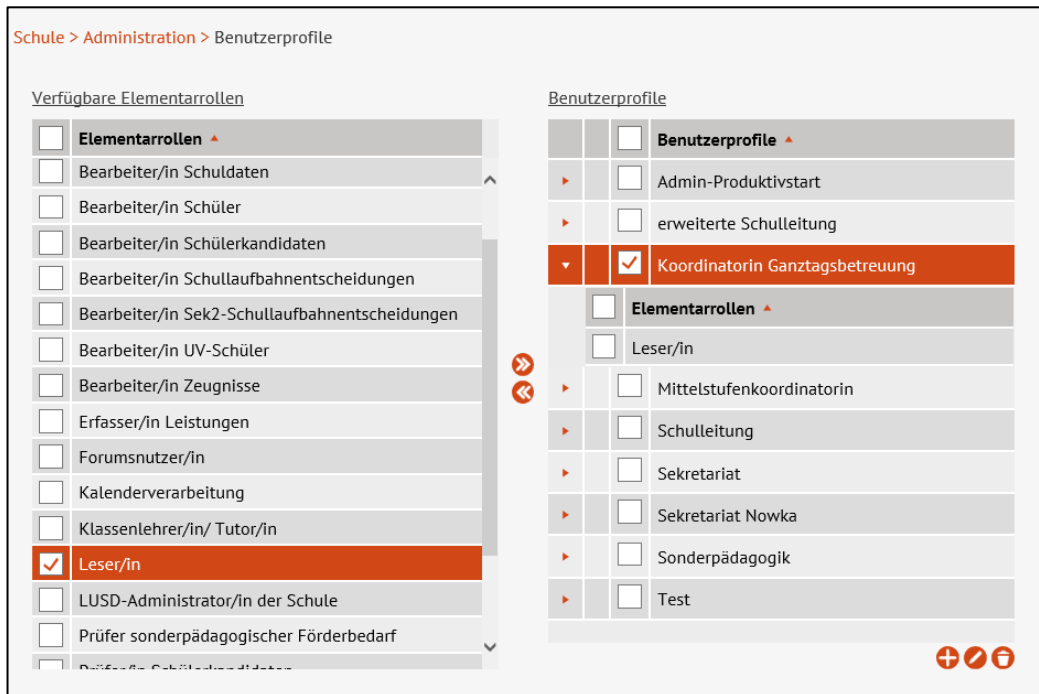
Schule > Administration > Benutzerprofile

Verfügbare Elementarrollen

| Elementarrollen |
|---|
| Bearbeiter/in Schuldaten |
| Bearbeiter/in Schüler |
| Bearbeiter/in Schülerkandidaten |
| Bearbeiter/in Schullaufbahnentscheidungen |
| Bearbeiter/in Sek2-Schullaufbahnentscheidungen |
| Bearbeiter/in UV-Schüler |
| Bearbeiter/in Zeugnisse |
| Erfasser/in Leistungen |
| Forumsnutzer/in |
| Kalenderverarbeitung |
| Klassenlehrer/in/ Tutor/in |
| Leser/in |
| LUSD-Administrator/in der Schule |
| Prüfer sonderpädagogischer Förderbedarf |
| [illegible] |

Benutzerprofile

| Benutzerprofile |
|---|
| Admin-Produktivstart |
| erweiterte Schulleitung |
| Koordinatorin Ganztagsbetreuung |
| Elementarrollen |
| Leser/in |
| Mittelstufenkoordinatorin |
| Schulleitung |
| Sekretariat |
| Sekretariat Nowka |
| Sonderpädagogik |
| Test |